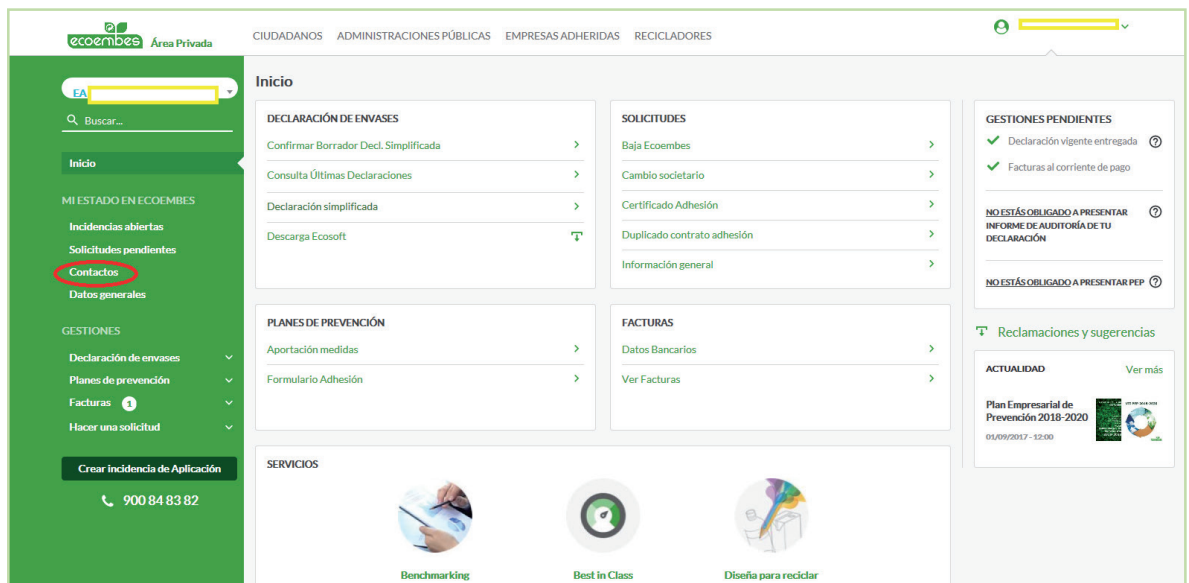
ecoembes Área Privada

CIUDADANOS ADMINISTRACIONES PÚBLICAS EMPRESAS ADHERIDAS RECICLADORES

EA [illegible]

Buscar...

Inicio

MI ESTADO EN ECOEMBES
Incidencias abiertas
Solicitudes pendientes
Contactos
Datos generales

GESTIONES
Declaración de envases
Planes de prevención
Facturas 1
Hacer una solicitud

Crear incidencia de Aplicación

900 84 83 82

Inicio

DECLARACIÓN DE ENVASES
Confirmar Borrador Decl. Simplificada
Consulta Últimas Declaraciones
Declaración simplificada
Descarga Ecosoft

SOLICITUDES
Baja Ecoembes
Cambio societario
Certificado Adhesión
Duplicado contrato adhesión
Información general

PLANES DE PREVENCIÓN
Aportación medidas
Formulario Adhesión

FACTURAS
Datos Bancarios
Ver Facturas

SERVICIOS
Benchmarking
Best in Class
Diseña para reciclar

GESTIONES PENDIENTES
Declaración vigente entregada
Facturas al corriente de pago

NO ESTÁS OBLIGADO A PRESENTAR INFORME DE AUDITORÍA DE TU DECLARACIÓN

NO ESTÁS OBLIGADO A PRESENTAR PEP

Reclamaciones y sugerencias

ACTUALIDAD
Ver más
Plan Empresarial de Prevención 2018-2020
01/09/2017 - 12:00